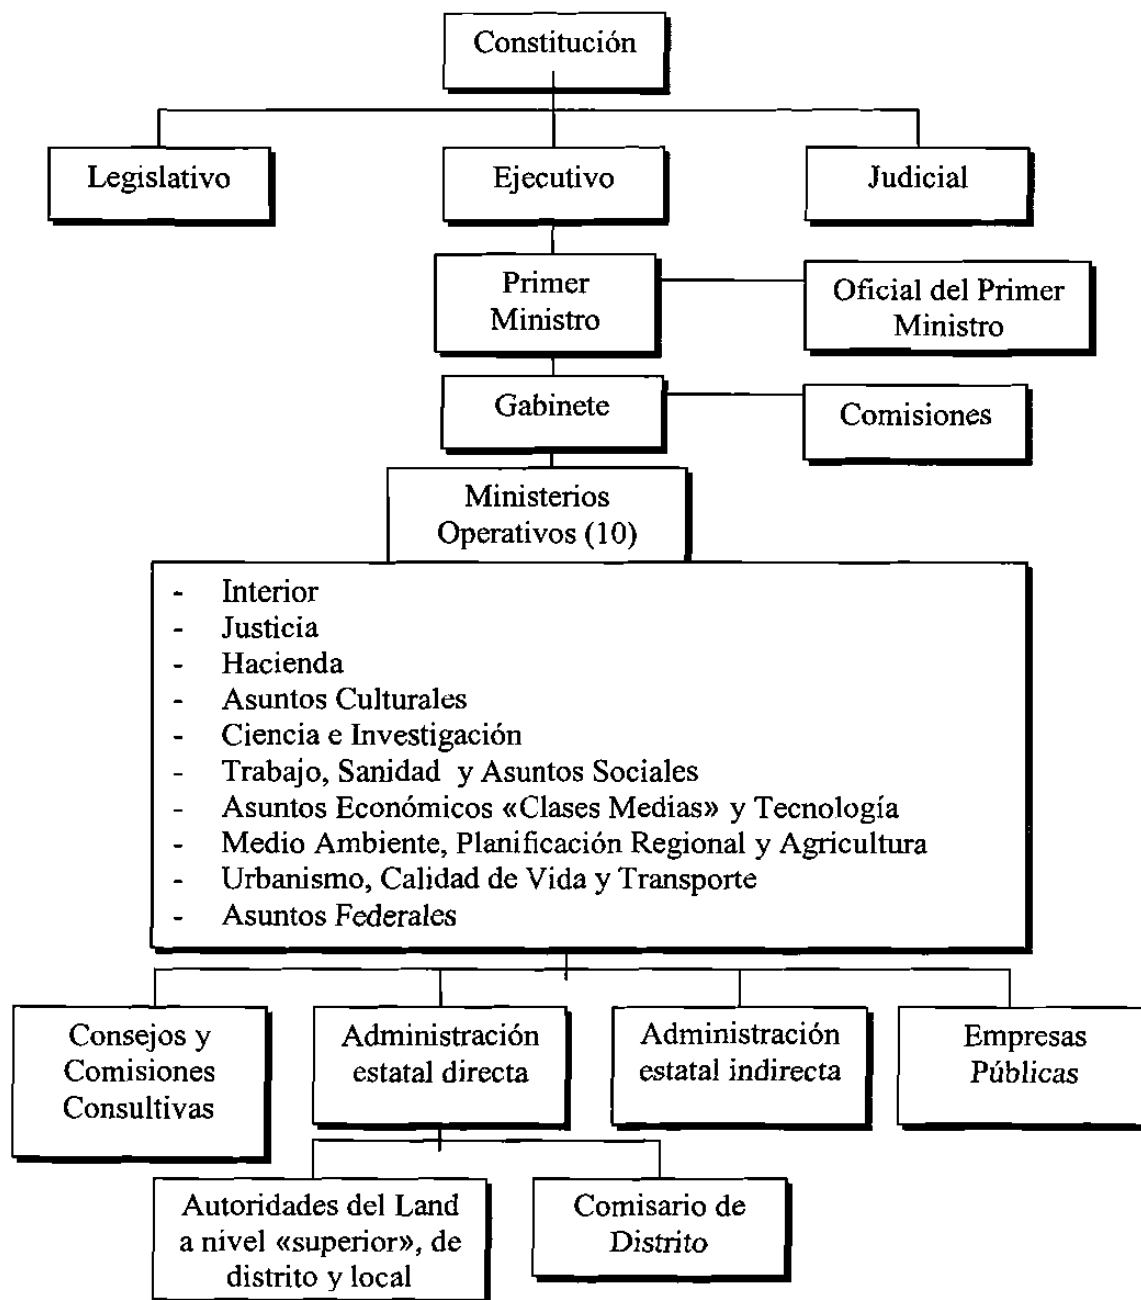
Constitución

Legislativo

Ejecutivo

Judicial

Primer Ministro

Oficial del Primer Ministro

Gabinete

Comisiones

Ministerios Operativos (10)

- Interior
- Justicia
- Hacienda
- Asuntos Culturales
- Ciencia e Investigación
- Trabajo, Sanidad y Asuntos Sociales
- Asuntos Económicos «Clases Medias» y Tecnología
- Medio Ambiente, Planificación Regional y Agricultura
- Urbanismo, Calidad de Vida y Transporte
- Asuntos Federales

Consejos y Comisiones Consultivas

Administración estatal directa

Administración estatal indirecta

Empresas Públicas

Autoridades del Land a nivel «superior», de distrito y local

Comisario de Distrito